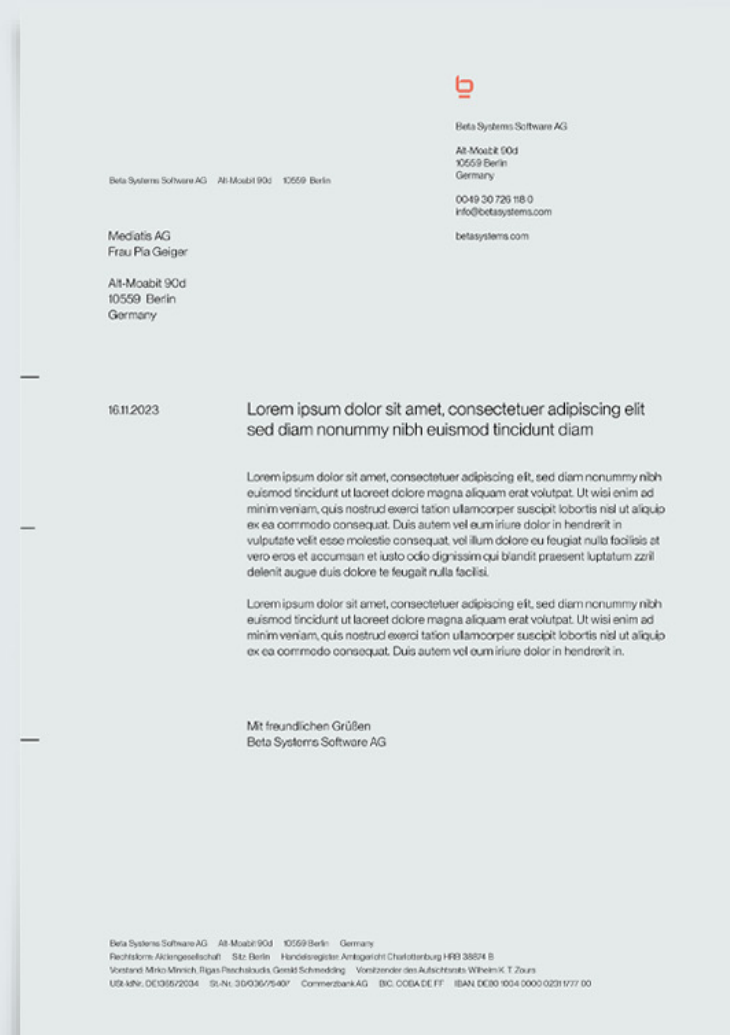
Beta Systems Software AG

Alt-Moabit 90d
10559 Berlin
Germany

0049 30 726 118 0
info@betasystems.com

betasystems.com

Beta Systems Software AG Alt-Moabit 90d 10559 Berlin

Mediatis AG
Frau Pia Geiger

Alt-Moabit 90d
10559 Berlin
Germany

16.11.2023

Lorem ipsum dolor sit amet, consectetuer adipiscing elit sed diam nonummy nibh euismod tincidunt diam

Lorem ipsum dolor sit amet, consectetuer adipiscing elit, sed diam nonummy nibh euismod tincidunt ut laoreet dolore magna aliquam erat volutpat. Ut wisi enim ad minim veniam, quis nostrud exerci tation ullamcorper suscipit lobortis nisl ut aliquip ex ea commodo consequat. Duis autem vel eum iriure dolor in hendrerit in vulputate velit esse molestie consequat, vel illum dolore eu feugiat nulla facilisis at vero eros et accumsan et iusto odio dignissim qui blandit praesent luptatum zzril delenit augue duis dolore te feugait nulla facilisi.

Lorem ipsum dolor sit amet, consectetuer adipiscing elit, sed diam nonummy nibh euismod tincidunt ut laoreet dolore magna aliquam erat volutpat. Ut wisi enim ad minim veniam, quis nostrud exerci tation ullamcorper suscipit lobortis nisl ut aliquip ex ea commodo consequat. Duis autem vel eum iriure dolor in hendrerit in.

Mit freundlichen Grüßen
Beta Systems Software AG

Beta Systems Software AG Alt-Moabit 90d 10559 Berlin Germany
Rechtsform Aktiengesellschaft Sitz Berlin Handelsregister Amtsgericht Charlottenburg HRB 38874 B
Vorstand Mirko Minnich, Rigas Paschaloudis, Gerald Schmedding Vorsitzender des Aufsichtsrats Wilhelm K. T. Zours
USt-IdNr. DE136672034 St-Nr. 30/036/75407 Commerzbank AG BIC COBADEFF IBAN DE80 1004 0000 0231 1777 00